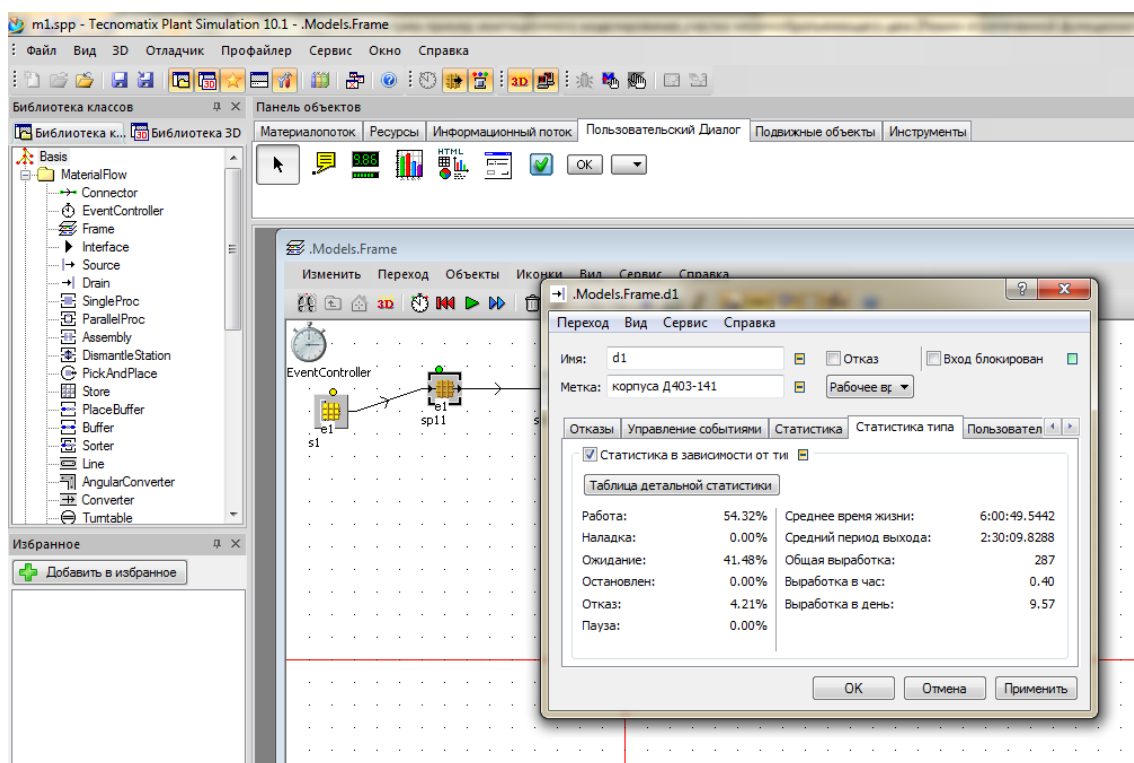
m1.spp - Tecnomatix Plant Simulation 10.1 - .Models.Frame

Файл Вид 3D Отладчик Профайлер Сервис Окно Справка

Библиотека классов
Библиотека к... Библиотека 3D

Basis
MaterialFlow
Connector
EventController
Frame
Interface
Source
Drain
SingleProc
ParallelProc
Assembly
DismantleStation
PickAndPlace
Store
PlaceBuffer
Buffer
Sorter
Line
AngularConverter
Converter
Turntable

Избранное
Добавить в избранное

Панель объектов
Материалопоток Ресурсы Информационный поток Пользовательский Диалог Подвижные объекты Инструменты

9.86
HTML
OK

.Models.Frame
Изменить Переход Объекты Иконки Вид Сервис Справка

EventController
e1
s1
e1
sp11

.Models.Frame.d1
Переход Вид Сервис Справка

Имя: d1
Отказ
Вход блокирован
Метка: корпуса Д403-141
Рабочее вр

Отказы | Управление событиями | Статистика | Статистика типа | Пользовател

Статистика в зависимости от ти

Таблица детальной статистики

| Работа: | 54.32% | Среднее время жизни: | 6:00:49.5442 |
|---|---|---|---|
| Наладка: | 0.00% | Средний период выхода: | 2:30:09.8288 |
| Ожидание: | 41.48% | Общая выработка: | 287 |
| Остановлен: | 0.00% | Выработка в час: | 0.40 |
| Отказ: | 4.21% | Выработка в день: | 9.57 |
| Пауза: | 0.00% | | |

OK Отмена Применить